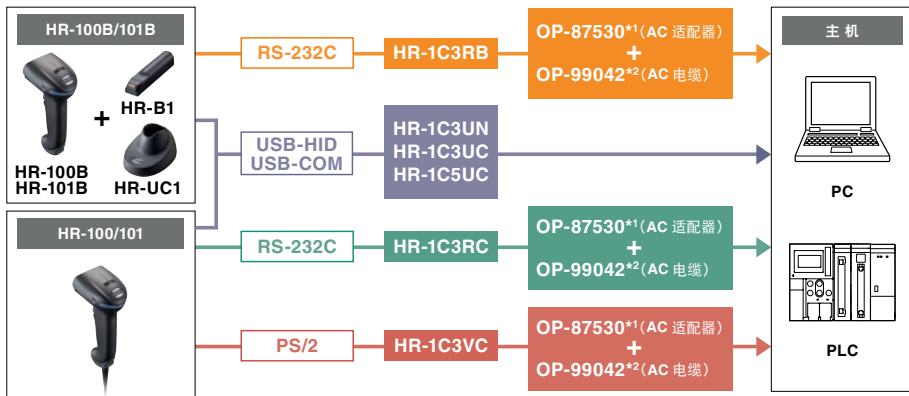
HR-100B/101B

HR-B1

+

HR-100B
HR-101B

HR-UC1

HR-100/101

RS-232C

HR-1C3RB

OP-87530*1（AC 适配器）
+
OP-99042*2（AC 电缆）

USB-HID
USB-COM

HR-1C3UN
HR-1C3UC
HR-1C5UC

RS-232C

HR-1C3RC

OP-87530*1（AC 适配器）
+
OP-99042*2（AC 电缆）

PS/2

HR-1C3VC

OP-87530*1（AC 适配器）
+
OP-99042*2（AC 电缆）

主 机

PC

PLC